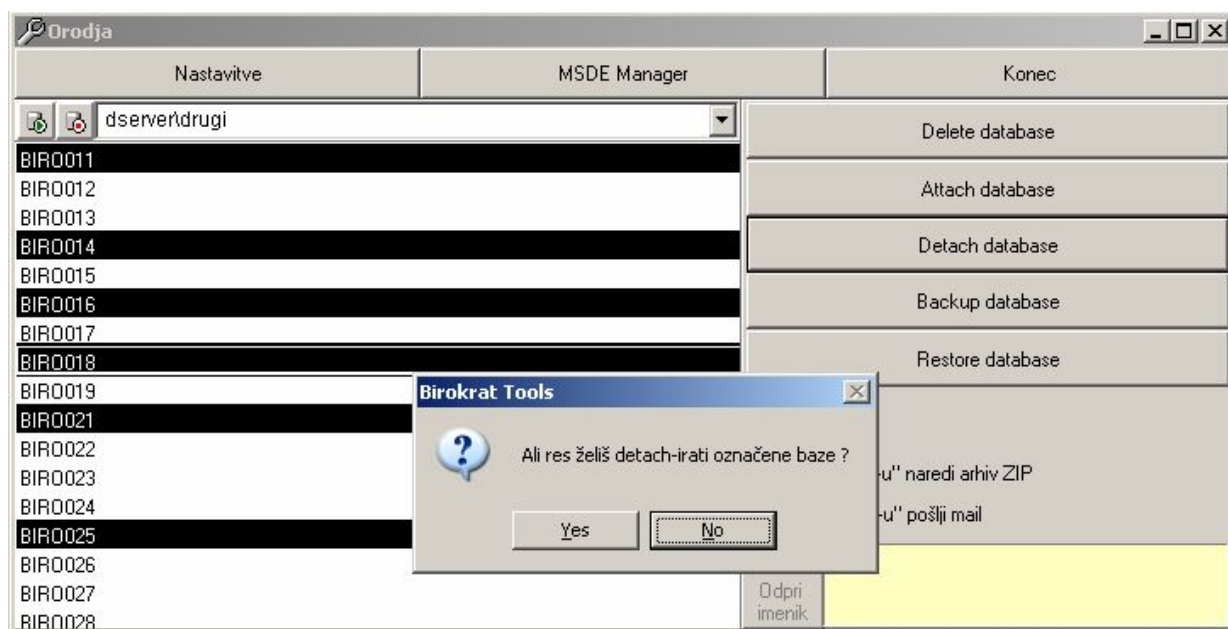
Orodja

Nastavitve | MSDE Manager | Konec

dserver\drugi

BIRO011
BIRO012
BIRO013
BIRO014
BIRO015
BIRO016
BIRO017
BIRO018
BIRO019
BIRO021
BIRO022
BIRO023
BIRO024
BIRO025
BIRO026
BIRO027
BIRO028

Delete database
Attach database
Detach database
Backup database
Restore database

-u" naredi arhiv ZIP
-u" pošlji mail

Odpri imenik

Birokrat Tools

Ali res želiš detach-irati označene baze ?

Yes No